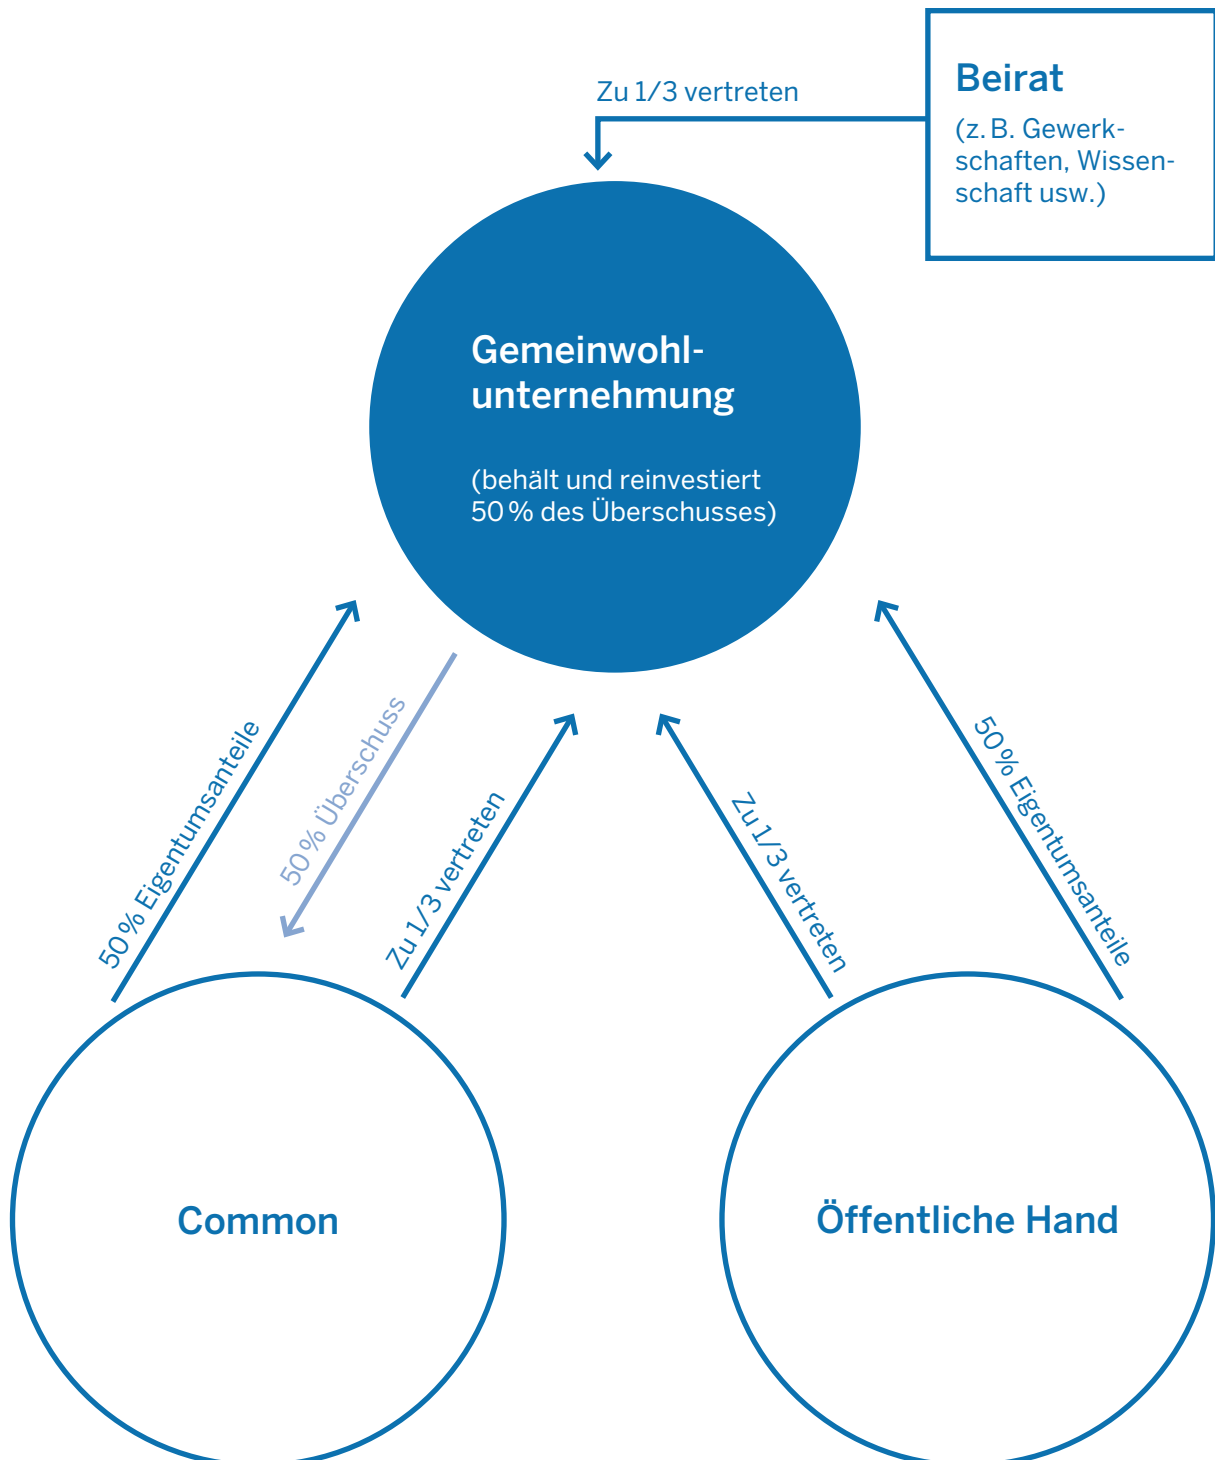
Beirat

(z. B. Gewerkschaften, Wissenschaft usw.)

Zu 1/3 vertreten

Gemeinwohlunternehmung

(behält und reinvestiert 50 % des Überschusses)

50 % Eigentumsanteile

50 % Überschuss

Zu 1/3 vertreten

Zu 1/3 vertreten

50 % Eigentumsanteile

Common

Öffentliche Hand